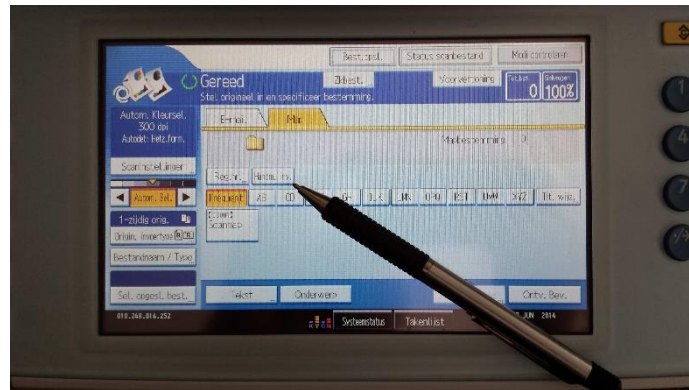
Best.opsl.
Status scanbestand
Mail controleren
Gereed
Zkbest.
Voorvertoning
Tot.bst.
0
Gekoppel
100%
Stel origineel in en specificeer bestemming.
Autom. Kleursel.
300 dpi
Autodet. Felz.form.
E-mail
Map
Mapbestemming 0
Scaninstel.limiet
Autom. sel.
Reg.nr.
Hndm. in.
1-zijdig orig.
Frequent
AB
CD
G
IJK
LMN
OPQ
RST
UVW
XYZ
Tit. wijz.
Origin. invoerbea
[Client]
Scanmap
Bestandnaam / Type
Sel. opgesl. best.
Tekst
Onderwerp
Ontv. Bev.
010.260.016.252
Systeemstatus
Takenlijst
JUN 2014